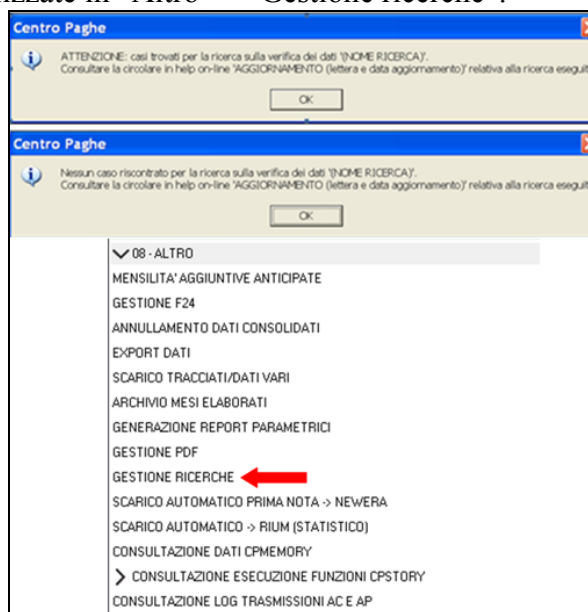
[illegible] "Altro" → "Gestione ricerche".

Centro Paghe

ATTENZIONE: casi trovati per la ricerca sulla verifica dei dati '(NOME RICERCA)'.
Consultare la circolare in help on-line 'AGGIORNAMENTO (lettera e data aggiornamento)' relativa alla ricerca esegui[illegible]

OK

Centro Paghe

Nessun caso riscontrato per la ricerca sulla verifica dei dati '(NOME RICERCA)'.
Consultare la circolare in help on-line 'AGGIORNAMENTO (lettera e data aggiornamento)' relativa alla ricerca esegui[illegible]

OK

08 - ALTRO
MENSILITA' AGGIUNTIVE ANTICIPATE
GESTIONE F24
ANNULLAMENTO DATI CONSOLIDATI
EXPORT DATI
SCARICO TRACCIATI/DATI VARI
ARCHIVIO MESI ELABORATI
GENERAZIONE REPORT PARAMETRICI
GESTIONE PDF
GESTIONE RICERCHE
SCARICO AUTOMATICO PRIMA NOTA -> NEWERA
SCARICO AUTOMATICO -> RIUM (STATISTICO)
CONSULTAZIONE DATI CPMEMORY
CONSULTAZIONE ESECUZIONE FUNZIONI CPSTORY
CONSULTAZIONE LOG TRASMISSIONI AC E AP